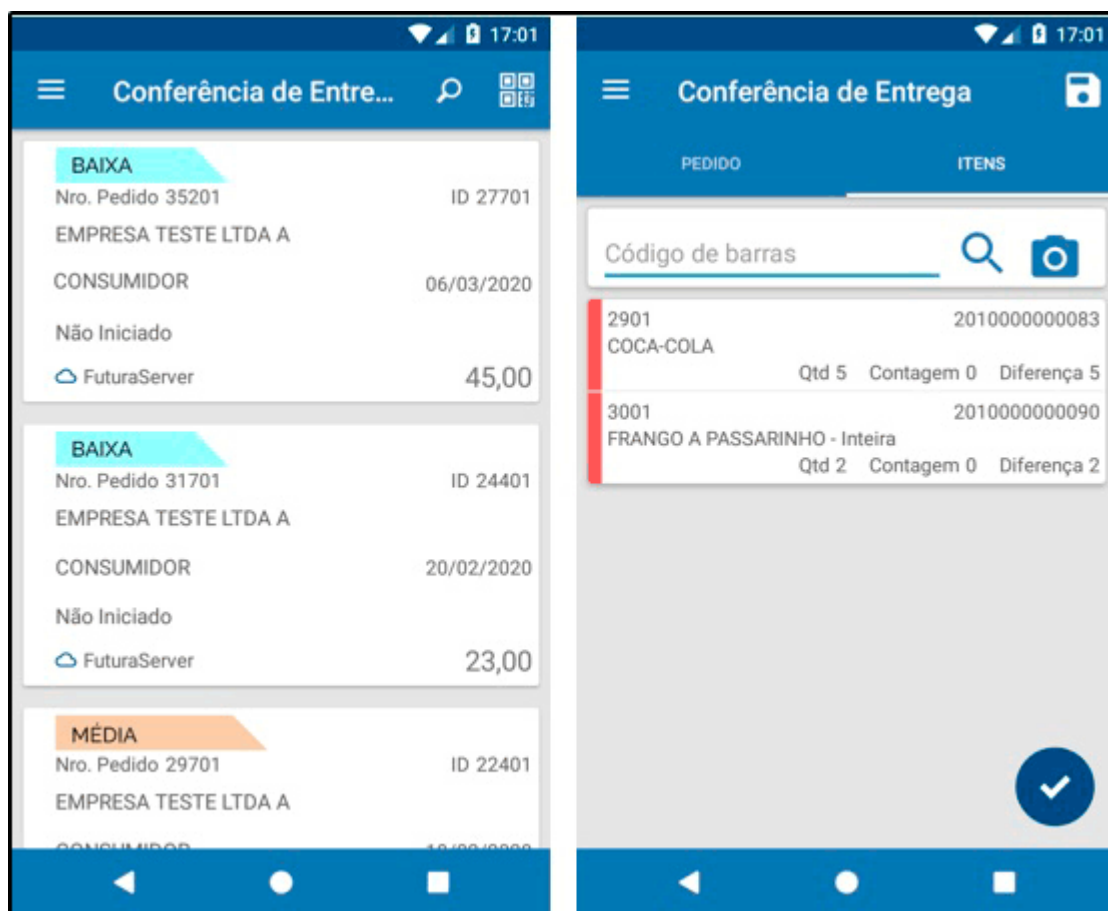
17:01

Conferência de Entre...

BAIXA
Nro. Pedido 35201 ID 27701
EMPRESA TESTE LTDA A
CONSUMIDOR 06/03/2020
Não Iniciado
FuturaServer 45,00

BAIXA
Nro. Pedido 31701 ID 24401
EMPRESA TESTE LTDA A
CONSUMIDOR 20/02/2020
Não Iniciado
FuturaServer 23,00

MÉDIA
Nro. Pedido 29701 ID 22401
EMPRESA TESTE LTDA A
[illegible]

17:01

Conferência de Entrega

PEDIDO ITENS

Código de barras

2901 2010000000083
COCA-COLA
Qtd 5 Contagem 0 Diferença 5

3001 2010000000090
FRANGO A PASSARINHO - Inteira
Qtd 2 Contagem 0 Diferença 2